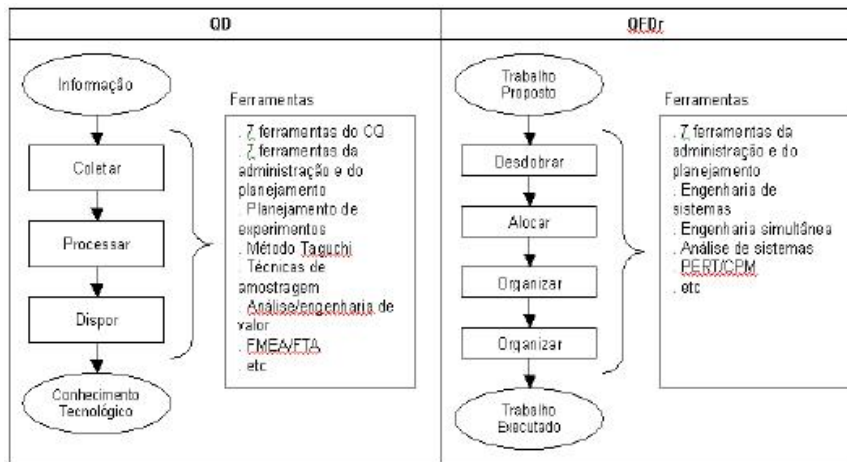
| QD | QFDr |
|---|---|

Informação

Coletar

Processar

Dispor

Conhecimento Tecnológico

Ferramentas

. 7 ferramentas do CQ
. 7 ferramentas da administração e do planejamento
. Planejamento de experimentos
. Método Taguchi
. Técnicas de amostragem
. Análise/engenharia de valor
. FMEA/FTA
. etc

Trabalho Proposto

Desdobrar

Alocar

Organizar

Organizar

Trabalho Executado

Ferramentas

. 7 ferramentas da administração e do planejamento
. Engenharia de sistemas
. Engenharia simultânea
. Análise de sistemas
. PERT/CPM
. etc